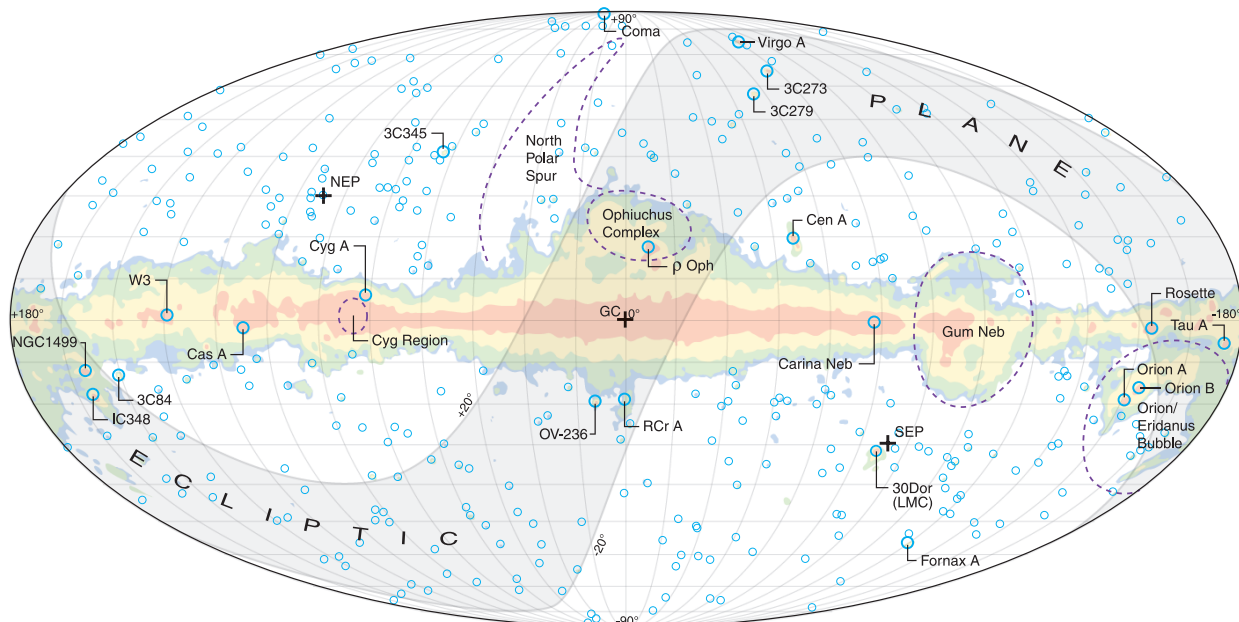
+90°
Coma
Virgo A
3C273
3C279
P L A N E
3C345
North Polar Spur
NEP
Ophiuchus Complex
Cen A
Cyg A
ρ Oph
W3
Gum Neb
Rosette
+180°
GC 0°
-180°
Tau A
NGC1499
Cas A
Cyg Region
Carina Neb
Orion A
Orion B
3C84
IC348
+20°
OV-236
RCr A
Orion/ Eridanus Bubble
SEP
E C L I P T I C
30Dor (LMC)
-20°
Fornax A
-90°